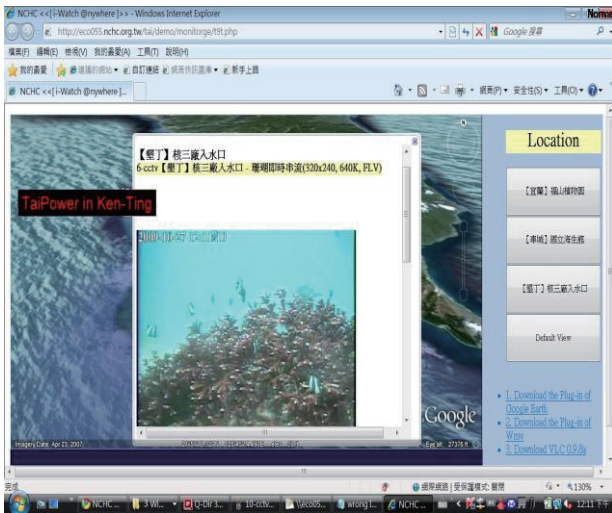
NCHC <<[i-Watch @nywhere]>> - Windows Internet Explorer

http://eco055.nchc.org.tw/tai/demo/monitorge/t9t.php

Google 搜尋

檔案(F) 編輯(E) 檢視(V) 我的最愛(A) 工具(T) 說明(H)

我的最愛 建議的網站 自訂連結 網頁快訊圖庫 新手上路

NCHC <<[i-Watch @nywhere]...

網頁(P) 安全性(S) 工具(O)

【墾丁】核三廠入水口

6-cctv【墾丁】核三廠入水口 - 珊瑚即時串流(320x240, 640K, FLV)

TaiPower in Ken-Ting

Location

【宜蘭】福山植物園

【車城】國立海生館

【墾丁】核三廠入水口

Default View

1. Download the Plug-in of Google Earth

2. Download the Plug-in of Wmv

3. Download VLC 0.9.8a

Google

Imagery Date: Apr 23, 2007

Eye alt 27376 ft

完成

網際網路 | 受保護模式: 關閉

130%

NCHC

Q-Dir 3...

10-cctv...

\\eco05...

wrong t...

NCHC ...

12:11 下午